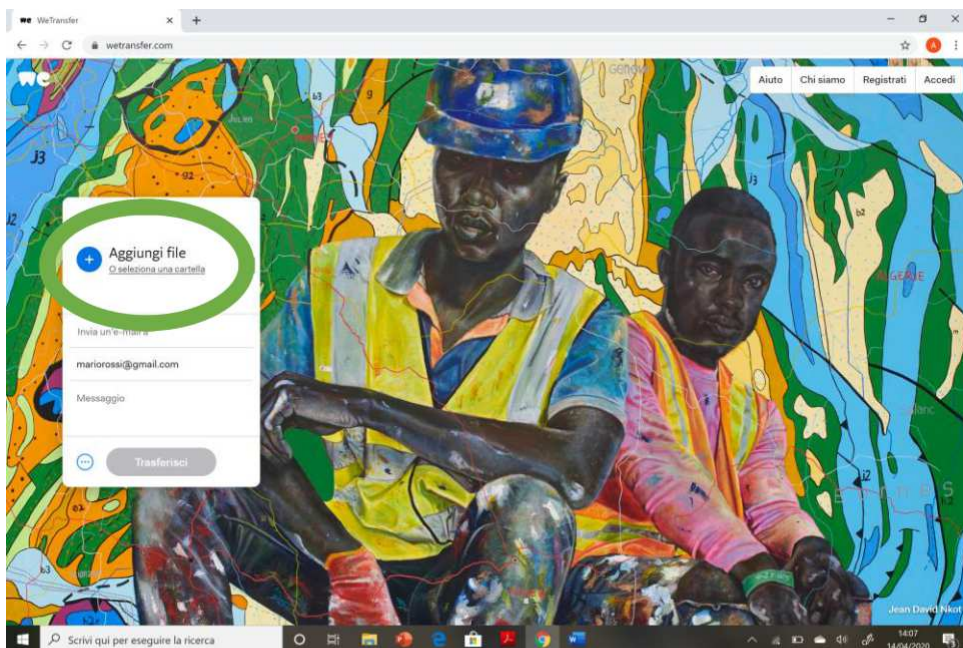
WeTransfer

wetransfer.com

Aiuto

Chi siamo

Registrati

Accedi

Aggiungi file
O seleziona una cartella

Invia un'e-mail a

mariorossi@gmail.com

Messaggio

Trasferisci

Jean David Nkot

Scrivi qui per eseguire la ricerca

14:07
14/04/2020